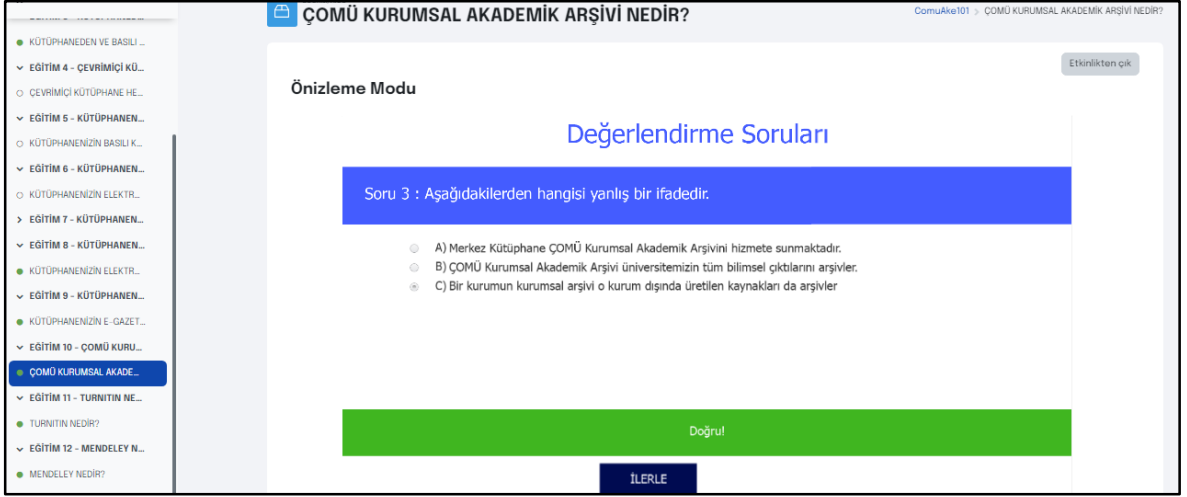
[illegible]
KÜTÜPHANEDEN VE BASILI ...
EĞİTİM 4 - ÇEVRİMİÇİ KÜ...
ÇEVRİMİÇİ KÜTÜPHANE HE...
EĞİTİM 5 - KÜTÜPHANEN...
KÜTÜPHANENİZİN BASILI K...
EĞİTİM 6 - KÜTÜPHANEN...
KÜTÜPHANENİZİN ELEKTR...
EĞİTİM 7 - KÜTÜPHANEN...
EĞİTİM 8 - KÜTÜPHANEN...
KÜTÜPHANENİZİN ELEKTR...
EĞİTİM 9 - KÜTÜPHANEN...
KÜTÜPHANENİZİN E-GAZET...
EĞİTİM 10 - ÇOMÜ KURU...
ÇOMÜ KURUMSAL AKADE...
EĞİTİM 11 - TURNITIN NE...
TURNITIN NEDİR?
EĞİTİM 12 - MENDELEY N...
MENDELEY NEDİR?

ÇOMÜ KURUMSAL AKADEMİK ARŞİVİ NEDİR?

ComuAke101 > ÇOMÜ KURUMSAL AKADEMİK ARŞİVİ NEDİR?

Etkinlikten çık

Önizleme Modu

Değerlendirme Soruları

Soru 3 : Aşağıdakilerden hangisi yanlış bir ifadedir.

A) Merkez Kütüphane ÇOMÜ Kurumsal Akademik Arşivini hizmete sunmaktadır.
B) ÇOMÜ Kurumsal Akademik Arşivi üniversitemizin tüm bilimsel çıktılarını arşivler.
C) Bir kurumun kurumsal arşivi o kurum dışında üretilen kaynakları da arşivler

Doğru!

İLERLE